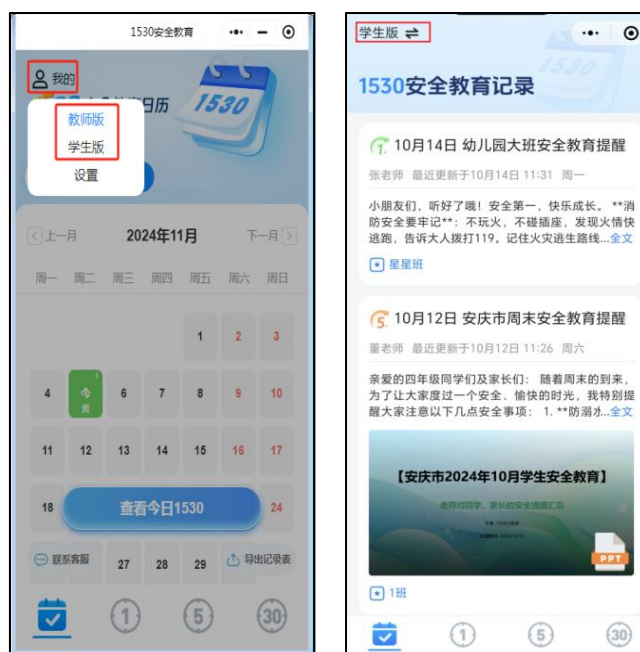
1530安全教育

我的

日历

1530

教师版

学生版

设置

上一月 2024年11月 下一月

| 周一 | 周二 | 周三 | 周四 | 周五 | 周六 | 周日 |
|---|---|---|---|---|---|---|
| | | | | 1 | 2 | 3 |
| 4 | 今 | 6 | 7 | 8 | 9 | 10 |
| 11 | 12 | 13 | 14 | 15 | 16 | 17 |
| 18 | | | | | | 24 |
| | | 27 | 28 | 29 | | |

查看今日1530

联系客服

导出记录表

1 5 30

学生版 ⇄

1530安全教育记录

1530

10月14日 幼儿园大班安全教育提醒

张老师 最近更新于10月14日 11:31 周一

小朋友们，听好了哦！安全第一，快乐成长。**消防安全要牢记**：不玩火，不碰插座，发现火情快逃跑，告诉大人拨打119。记住火灾逃生路线...全文

星星班

10月12日 安庆市周末安全教育提醒

董老师 最近更新于10月12日 11:26 周六

亲爱的四年级同学们及家长们：随着周末的到来，为了让大家度过一个安全、愉快的时光，我特别提醒大家注意以下几点安全事项：1. **防溺水...全文

【安庆市2024年10月学生安全教育】

老师对同学、家长的安全提醒汇总

PPT

1班

1 5 30